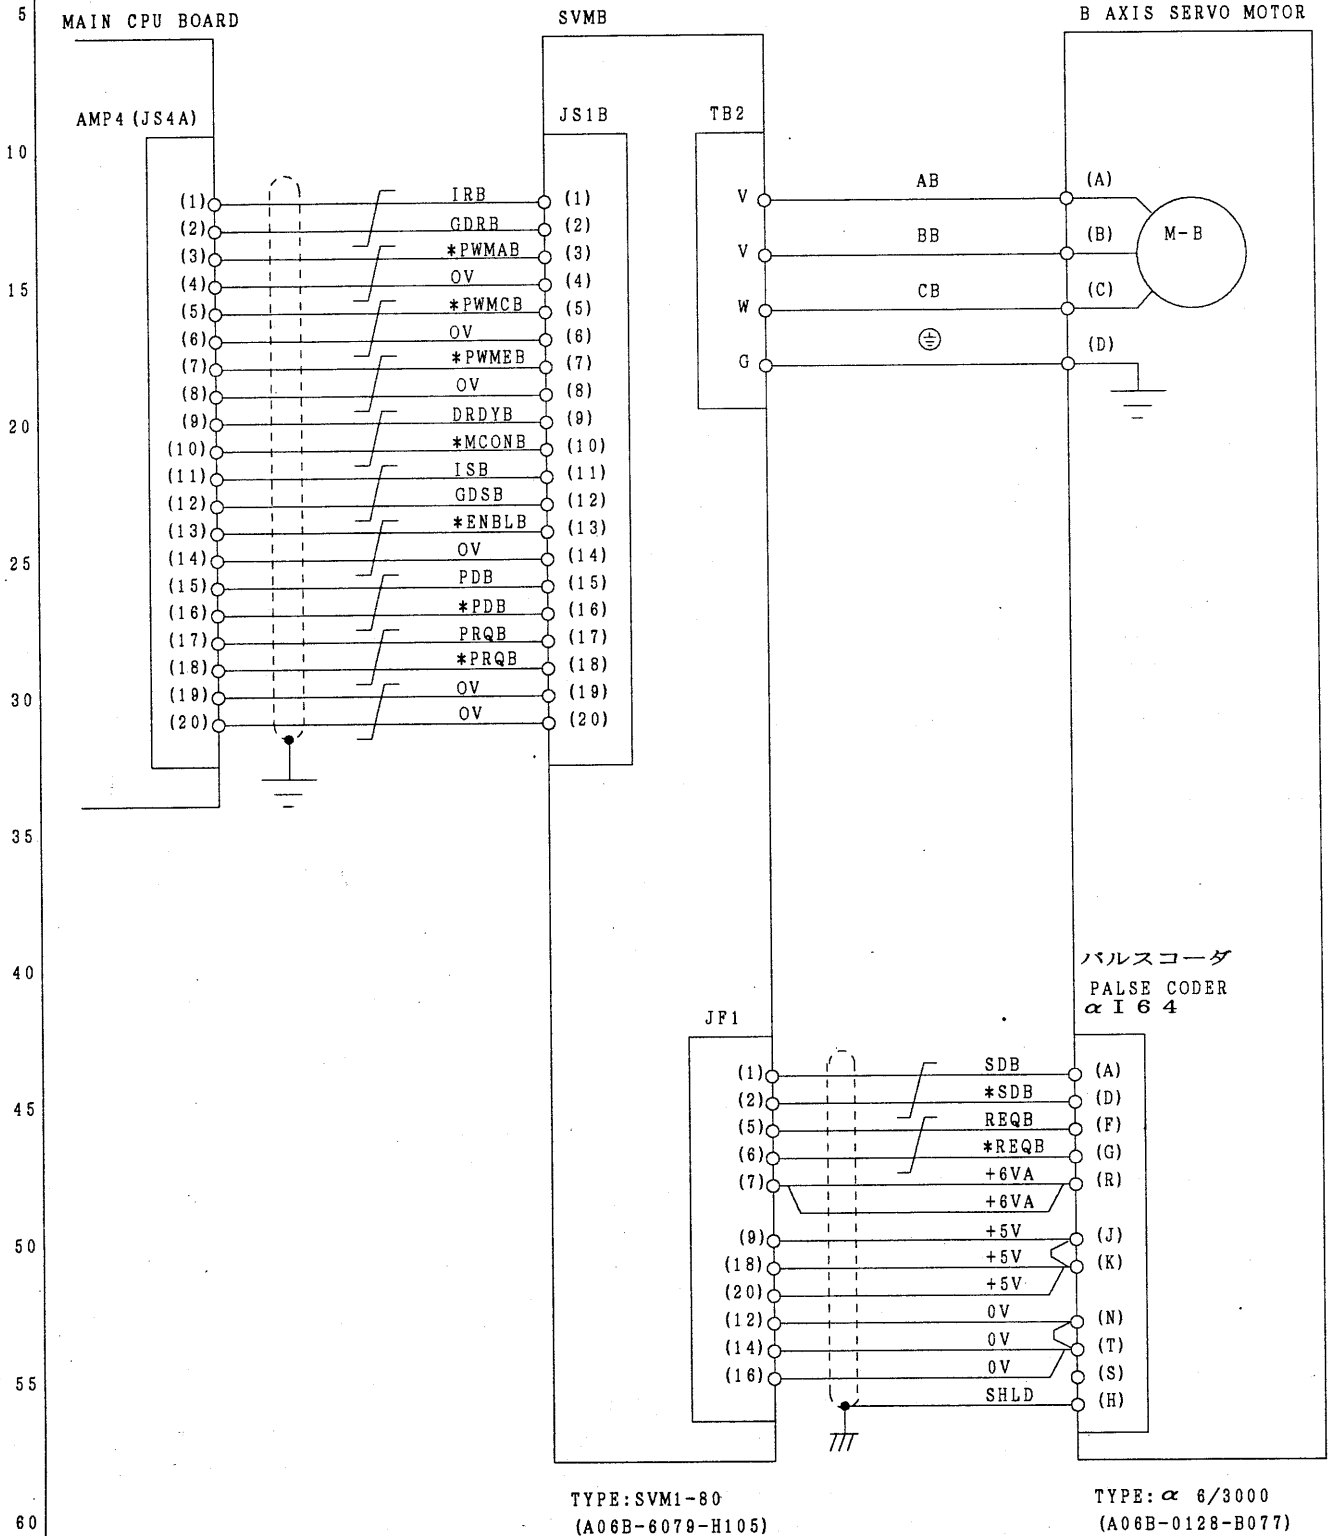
5
10
15
20
25
30
35
40
45
50
55
60

MAIN CPU BOARD

AMP4 (JS4A)

SVMB

JS1B

TB2

B AXIS SERVO MOTOR

(1) IRB (1)
(2) GDRB (2)
(3) *PWMAB (3)
(4) OV (4)
(5) *PWMCB (5)
(6) OV (6)
(7) *PWMEB (7)
(8) OV (8)
(9) DRDYB (9)
(10) *MCONB (10)
(11) ISB (11)
(12) GDSB (12)
(13) *ENBLB (13)
(14) OV (14)
(15) PDB (15)
(16) *PDB (16)
(17) PRQB (17)
(18) *PRQB (18)
(19) OV (19)
(20) OV (20)

V AB (A)
V BB (B)
W CB (C)
G ⏚ (D)

M-B

パルスコーダ
PALSE CODER
$\alpha$ I 6 4

JF1

(1) SDB (A)
(2) *SDB (D)
(5) REQB (F)
(6) *REQB (G)
(7) +6VA (R)
+6VA
(9) +5V (J)
(18) +5V (K)
(20) +5V
(12) 0V (N)
(14) 0V (T)
(16) 0V (S)
SHLD (H)

TYPE:SVM1-80
(A06B-6079-H105)

TYPE: $\alpha$ 6/3000
(A06B-0128-B077)